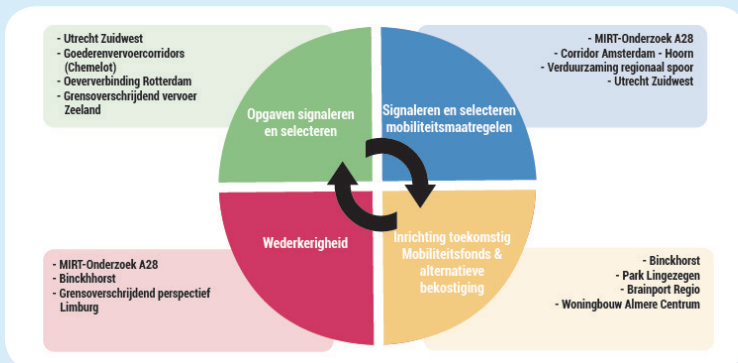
- Utrecht Zuidwest
- Goederenvervoercorridors (Chemelot)
- Oeververbinding Rotterdam
- Grensoverschrijdend vervoer Zeeland

- MIRT-Onderzoek A28
- Corridor Amsterdam - Hoorn
- Verduurzaming regionaal spoor
- Utrecht Zuidwest

Opgaven signaleren en selecteren

Signaleren en selecteren mobiliteitsmaatregelen

Wederkerigheid

Inrichting toekomstig Mobiliteitsfonds & alternatieve bekostiging

- MIRT-Onderzoek A28
- Binckhhorst
- Grensoverschrijdend perspectief Limburg

- Binckhorst
- Park Lingezegen
- Brainport Regio
- Woningbouw Almere Centrum